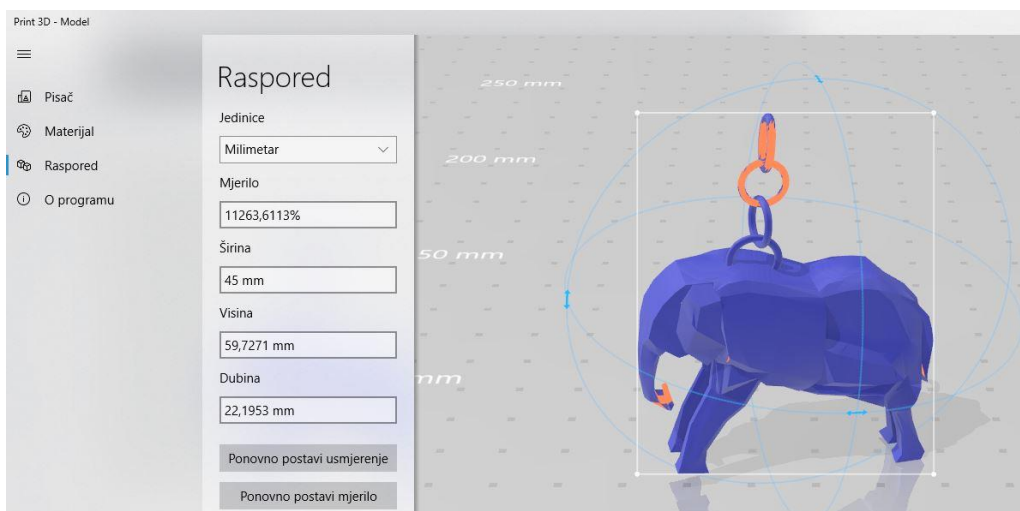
Print 3D - Model

Pisač
Materijal
Raspored
O programu

Raspored

Jedinice
Milimetar
Mjerilo
11263,6113%
Širina
45 mm
Visina
59,7271 mm
Dubina
22,1953 mm
Ponovno postavi usmjerenje
Ponovno postavi mjerilo

250 mm
200 mm
50 mm
mm